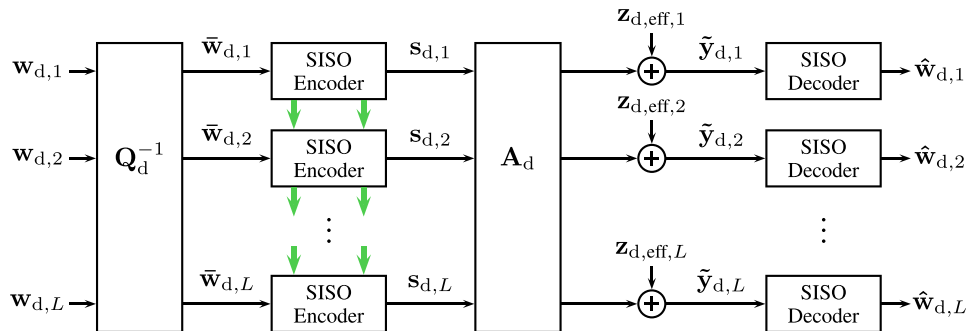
$\mathbf{w}_{\mathrm{d},1}$

$\mathbf{w}_{\mathrm{d},2}$

$\mathbf{w}_{\mathrm{d},L}$

$\mathbf{Q}_{\mathrm{d}}^{-1}$

$\bar{\mathbf{w}}_{\mathrm{d},1}$

$\bar{\mathbf{w}}_{\mathrm{d},2}$

$\bar{\mathbf{w}}_{\mathrm{d},L}$

SISO Encoder

SISO Encoder

$\vdots$

SISO Encoder

$\mathbf{s}_{\mathrm{d},1}$

$\mathbf{s}_{\mathrm{d},2}$

$\mathbf{s}_{\mathrm{d},L}$

$\mathbf{A}_{\mathrm{d}}$

$\mathbf{z}_{\mathrm{d,eff},1}$

$\mathbf{z}_{\mathrm{d,eff},2}$

$\mathbf{z}_{\mathrm{d,eff},L}$

$\tilde{\mathbf{y}}_{\mathrm{d},1}$

$\tilde{\mathbf{y}}_{\mathrm{d},2}$

$\tilde{\mathbf{y}}_{\mathrm{d},L}$

SISO Decoder

SISO Decoder

$\vdots$

SISO Decoder

$\hat{\mathbf{w}}_{\mathrm{d},1}$

$\hat{\mathbf{w}}_{\mathrm{d},2}$

$\hat{\mathbf{w}}_{\mathrm{d},L}$